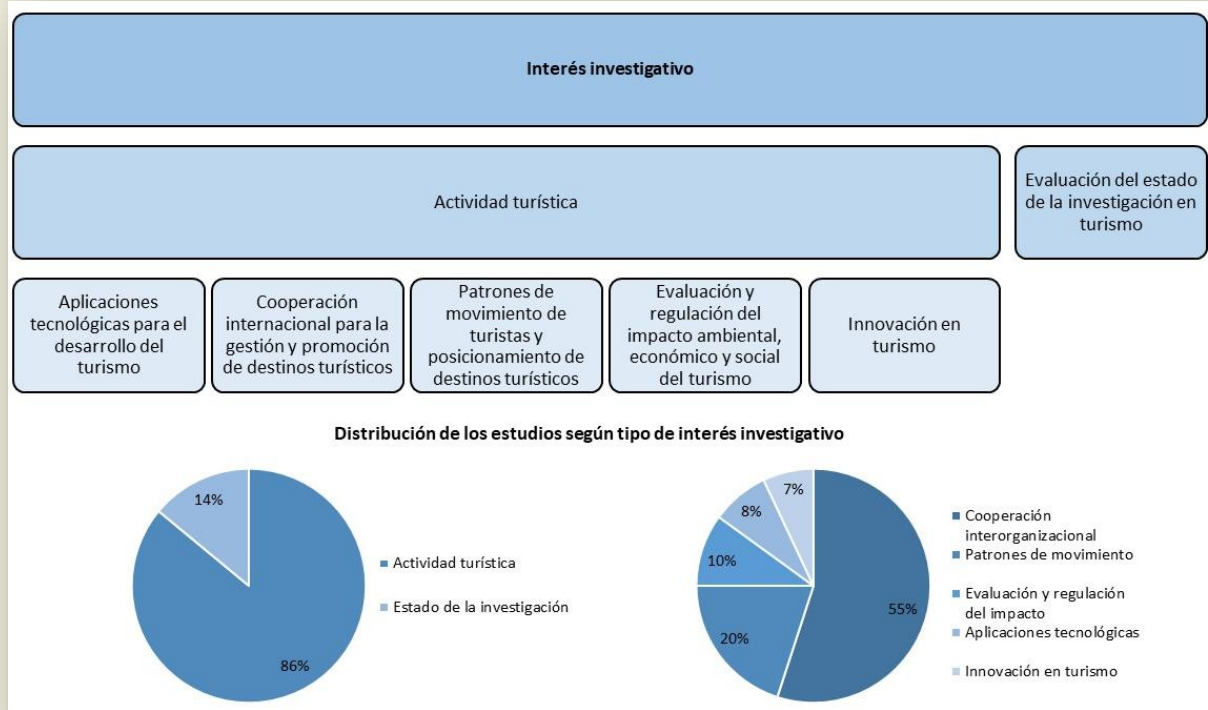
Interés investigativo

Actividad turística

Evaluación del estado de la investigación en turismo

Aplicaciones tecnológicas para el desarrollo del turismo

Cooperación internacional para la gestión y promoción de destinos turísticos

Patrones de movimiento de turistas y posicionamiento de destinos turísticos

Evaluación y regulación del impacto ambiental, económico y social del turismo

Innovación en turismo

Distribución de los estudios según tipo de interés investigativo

14%

86%

Actividad turística

Estado de la investigación

7%

8%

10%

20%

55%

Cooperación interorganizacional

Patrones de movimiento

Evaluación y regulación del impacto

Aplicaciones tecnológicas

Innovación en turismo